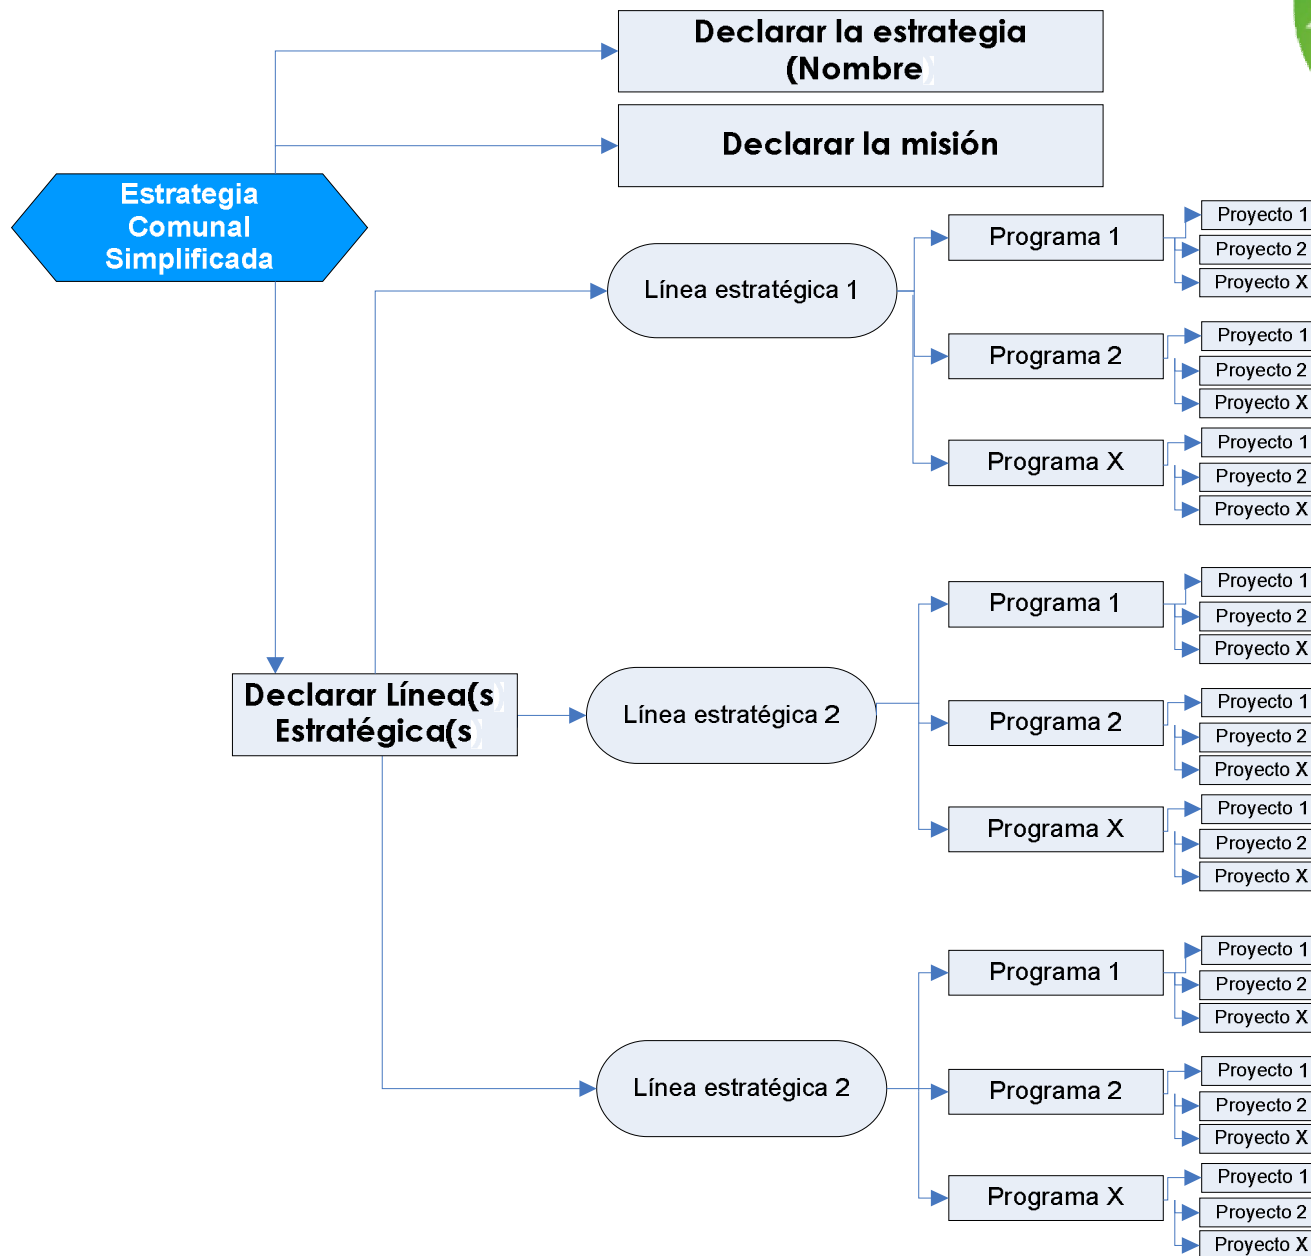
Declarar la estrategia (Nombre)

Declarar la misión

Estrategia Comunal Simplificada

Línea estratégica 1

Programa 1
Proyecto 1
Proyecto 2
Proyecto X

Programa 2
Proyecto 1
Proyecto 2
Proyecto X

Programa X
Proyecto 1
Proyecto 2
Proyecto X

Declarar Línea(s) Estratégica(s)

Línea estratégica 2

Programa 1
Proyecto 1
Proyecto 2
Proyecto X

Programa 2
Proyecto 1
Proyecto 2
Proyecto X

Programa X
Proyecto 1
Proyecto 2
Proyecto X

Línea estratégica 2

Programa 1
Proyecto 1
Proyecto 2
Proyecto X

Programa 2
Proyecto 1
Proyecto 2
Proyecto X

Programa X
Proyecto 1
Proyecto 2
Proyecto X